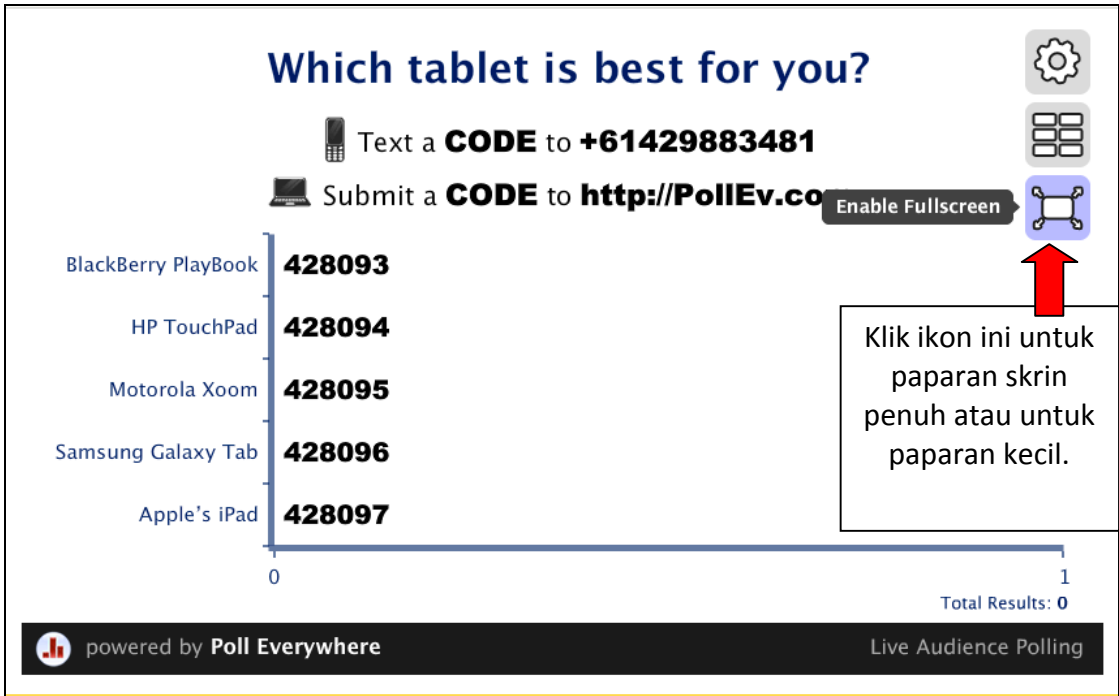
Which tablet is best for you?

Text a **CODE** to **+61429883481**

Submit a **CODE** to **http://PollEv.co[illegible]**

Enable Fullscreen

BlackBerry PlayBook 428093

HP TouchPad 428094

Motorola Xoom 428095

Samsung Galaxy Tab 428096

Apple's iPad 428097

Klik ikon ini untuk paparan skrin penuh atau untuk paparan kecil.

0

1

Total Results: 0

powered by Poll Everywhere

Live Audience Polling